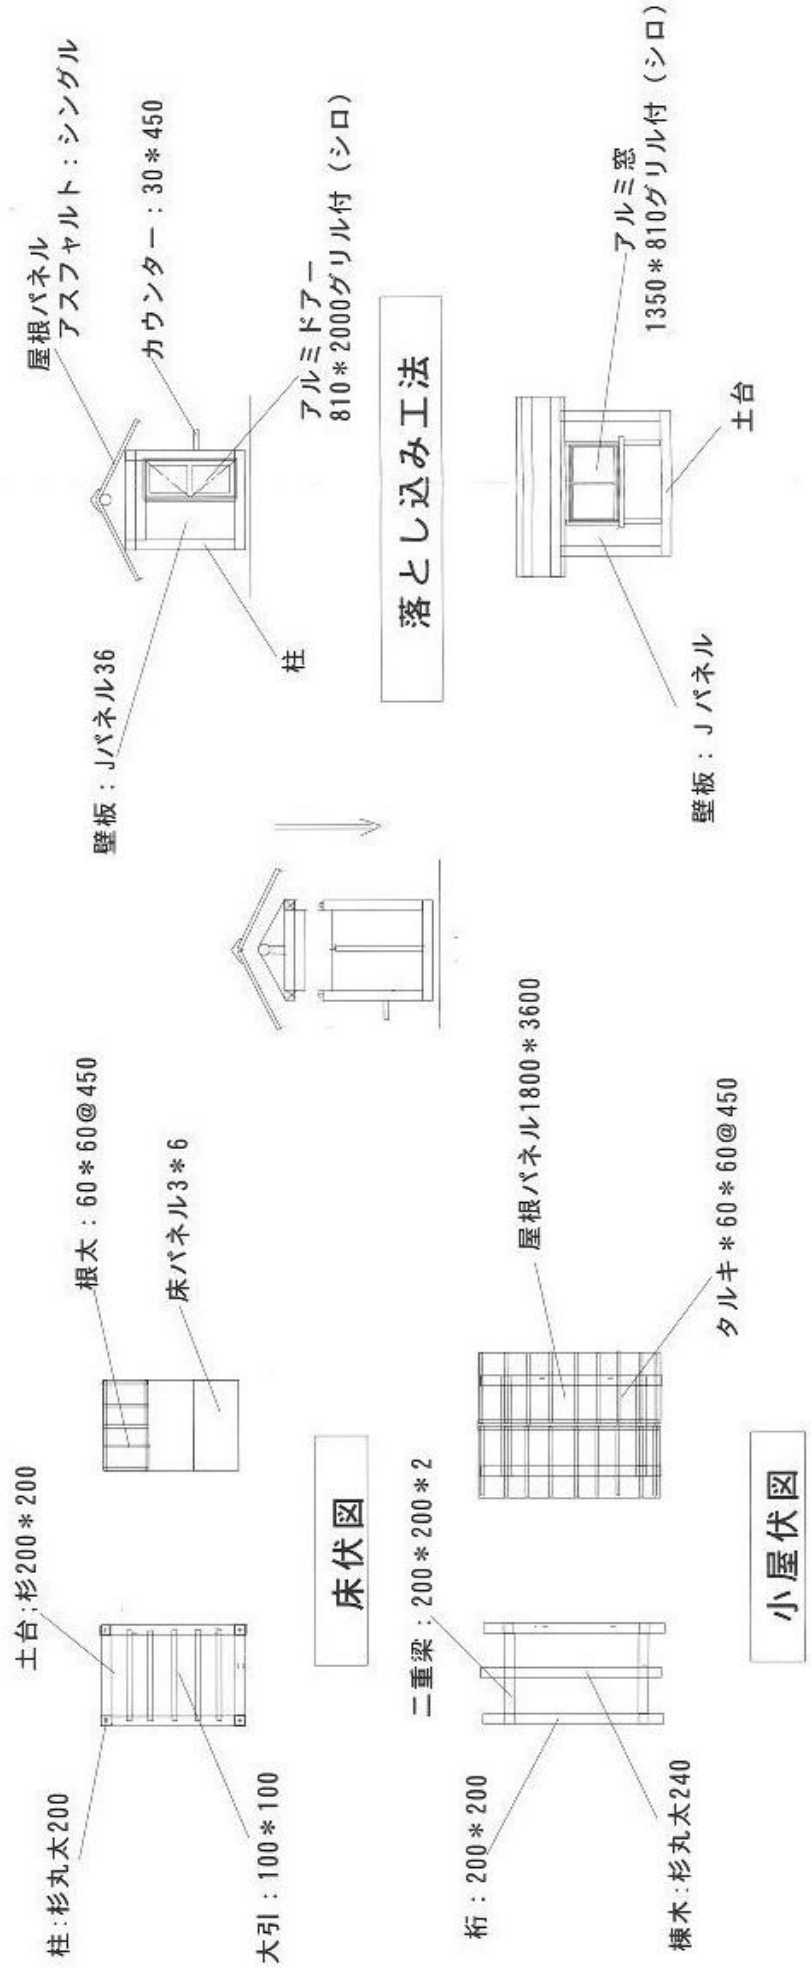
柱:杉丸太200

土台;杉200＊200

大引：100＊100

根太：60＊60@450

床パネル3＊6

床伏図

桁：200＊200

二重梁：200＊200＊2

棟木:杉丸太240

屋根パネル1800＊3600

タルキ＊60＊60@450

小屋伏図

壁板：Jパネル36

柱

屋根パネル
アスファルト：シングル

カウンター：30＊450

アルミドアー
810＊2000グリル付（シロ）

落とし込み工法

壁板：Jパネル

アルミ窓
1350＊810グリル付（シロ）

土台